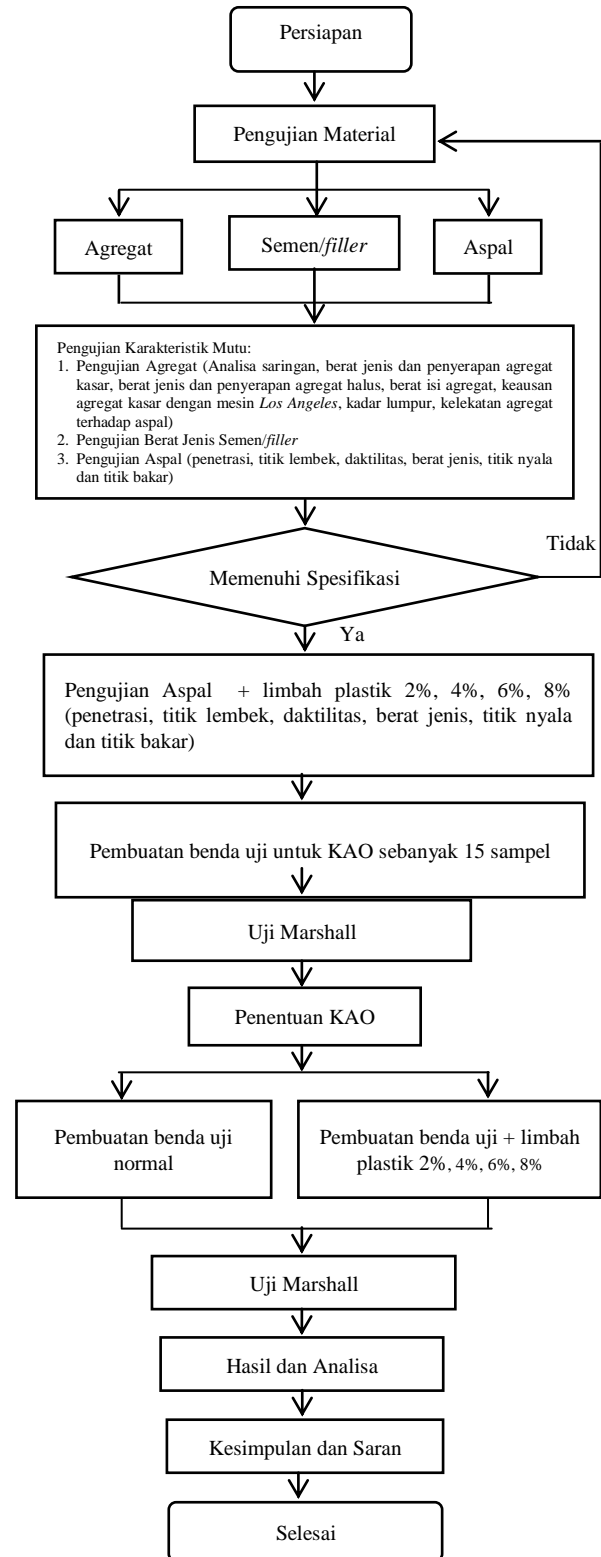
Persiapan

Pengujian Material

Agregat

Semen/*filler*

Aspal

Pengujian Karakteristik Mutu:
1. Pengujian Agregat (Analisa saringan, berat jenis dan penyerapan agregat kasar, berat jenis dan penyerapan agregat halus, berat isi agregat, keausan agregat kasar dengan mesin *Los Angeles*, kadar lumpur, kelekatan agregat terhadap aspal)
2. Pengujian Berat Jenis Semen/*filler*
3. Pengujian Aspal (penetrasi, titik lembek, daktilitas, berat jenis, titik nyala dan titik bakar)

Tidak

Memenuhi Spesifikasi

Ya

Pengujian Aspal + limbah plastik 2%, 4%, 6%, 8% (penetrasi, titik lembek, daktilitas, berat jenis, titik nyala dan titik bakar)

Pembuatan benda uji untuk KAO sebanyak 15 sampel

Uji Marshall

Penentuan KAO

Pembuatan benda uji normal

Pembuatan benda uji + limbah plastik 2%, 4%, 6%, 8%

Uji Marshall

Hasil dan Analisa

Kesimpulan dan Saran

Selesai